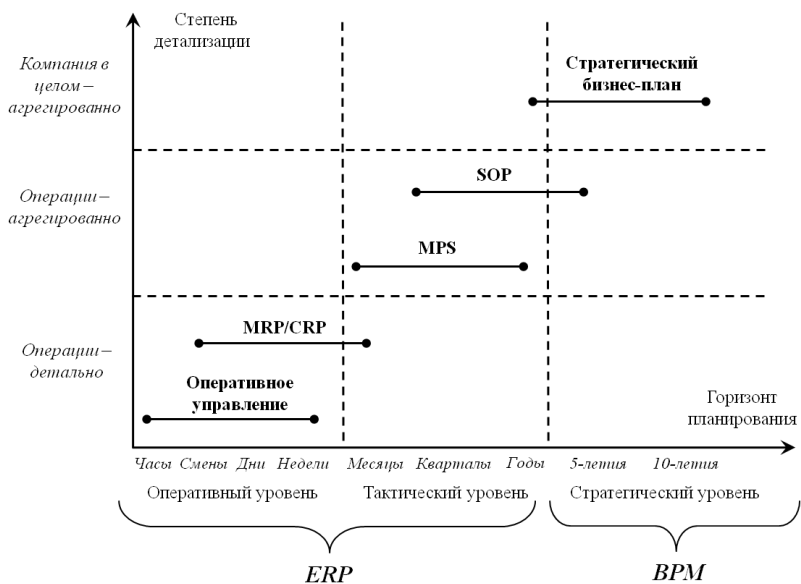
Степень детализации

Компания в целом – агрегированно

Операции – агрегированно

Операции – детально

Стратегический бизнес-план

SOP

MPS

MRP/CRP

Оперативное управление

Горизонт планирования

Часы Смены Дни Недели Месяцы Кварталы Годы 5-летия 10-летия

Оперативный уровень

Тактический уровень

Стратегический уровень

ERP

BPM